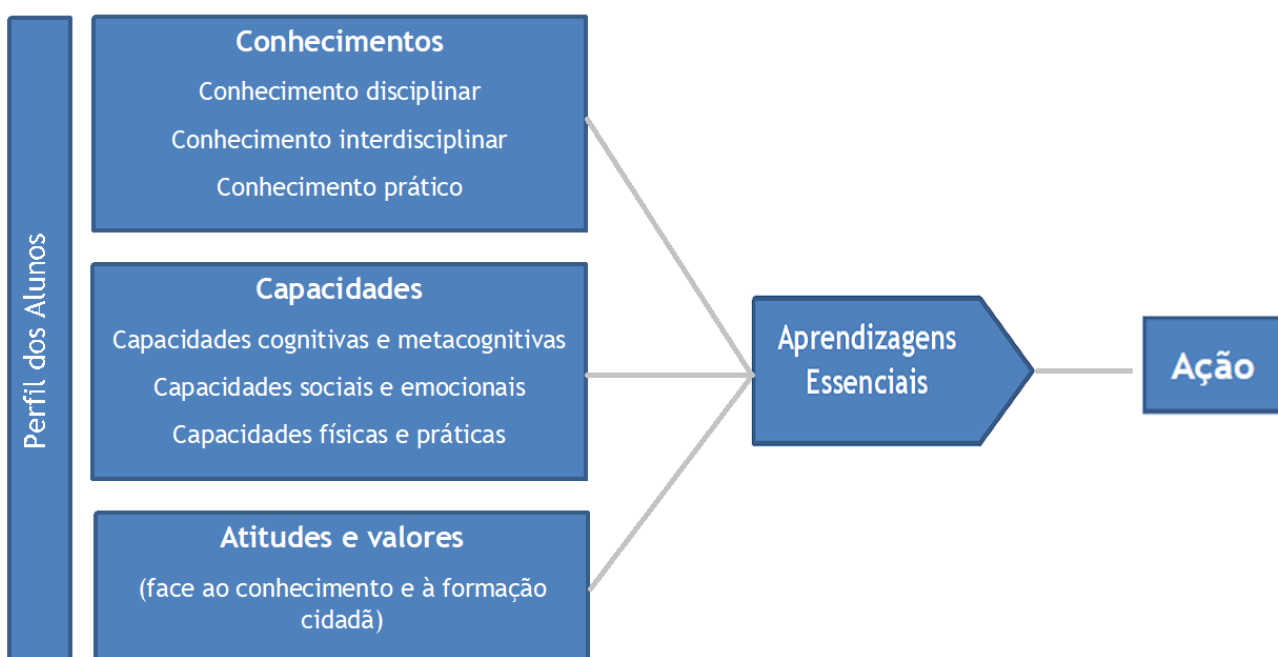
Perfil dos Alunos

Conhecimentos

Conhecimento disciplinar

Conhecimento interdisciplinar

Conhecimento prático

Capacidades

Capacidades cognitivas e metacognitivas

Capacidades sociais e emocionais

Capacidades físicas e práticas

Atitudes e valores

(face ao conhecimento e à formação cidadã)

Aprendizagens Essenciais

Ação